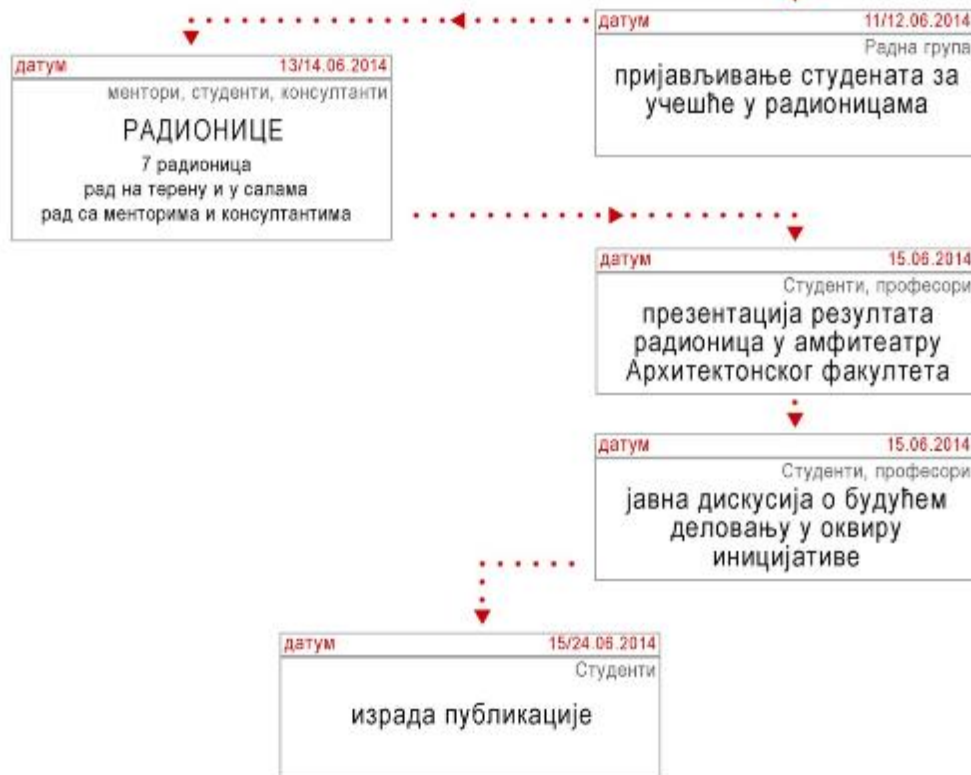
датум 11/12.06.2014
Радна група
пријављивање студената за учешће у радионицама

датум 13/14.06.2014
ментори, студенти, консултанти
РАДИОНИЦЕ
7 радионица
рад на терену и у салама
рад са менторима и консултантима

датум 15.06.2014
Студенти, професори
презентација резултата радионица у амфитеатру Архитектонског факултета

датум 15.06.2014
Студенти, професори
јавна дискусија о будућем деловању у оквиру иницијативе

датум 15/24.06.2014
Студенти
израда публикације